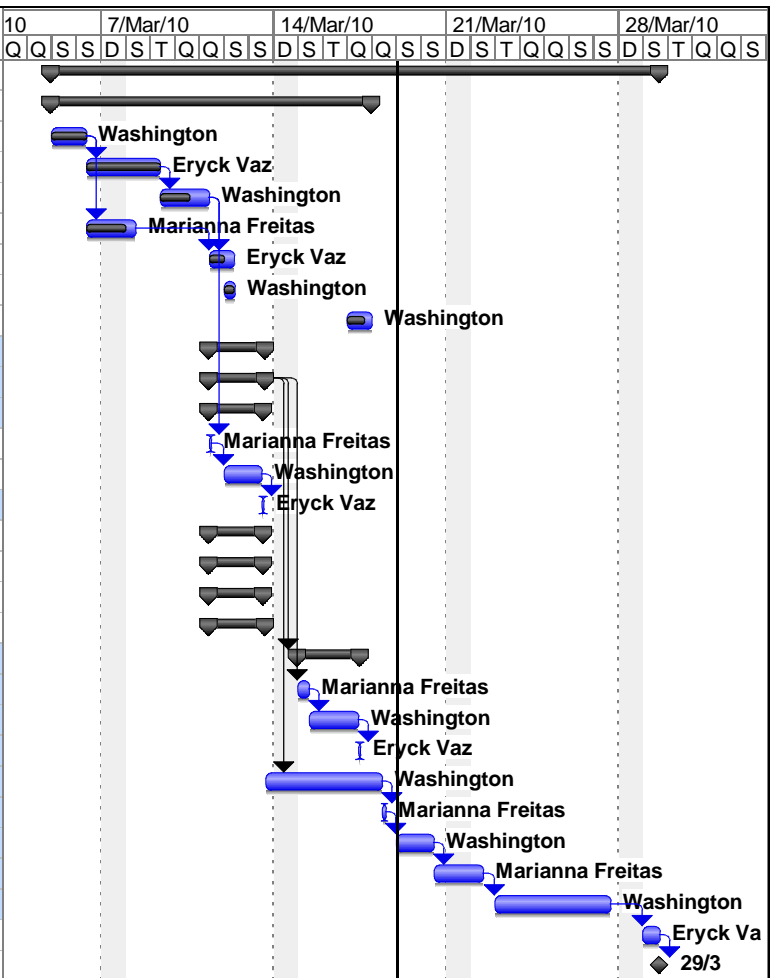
| 10 | 7/Mar/10 | 14/Mar/10 | 21/Mar/10 | 28/Mar/10 |
|---|---|---|---|---|
| Q Q S S | D S T Q Q S S | D S T Q Q S S | D S T Q Q S S | D S T Q Q S |

Washington
Eryck Vaz
Washington
Marianna Freitas
Eryck Vaz
Washington
Washington
Marianna Freitas
Washington
Eryck Vaz
Marianna Freitas
Washington
Eryck Vaz
Washington
Marianna Freitas
Washington
Marianna Freitas
Washington
Eryck Va
29/3